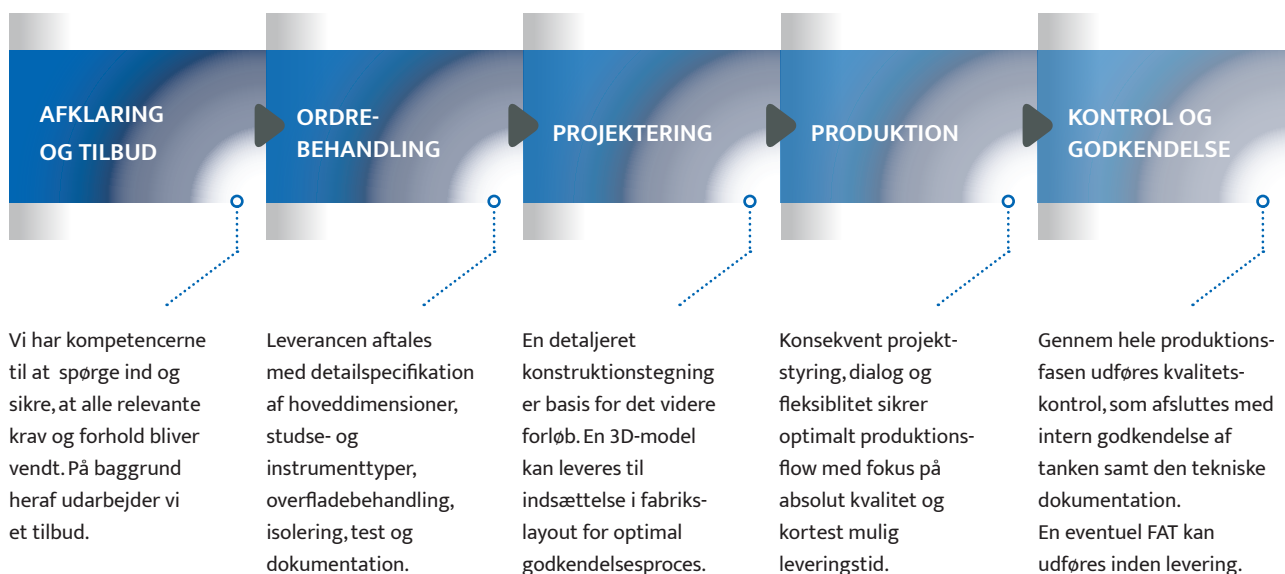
AFKLARING OG TILBUD

ORDREBEHANDLING

PROJEKTERING

PRODUKTION

KONTROL OG GODKENDELSE

Vi har kompetencerne til at spørge ind og sikre, at alle relevante krav og forhold bliver vendt. På baggrund heraf udarbejder vi et tilbud.

Leverancen aftales med detailspecifikation af hoveddimensioner, studse- og instrumenttyper, overfladebehandling, isolering, test og dokumentation.

En detaljeret konstruktionstegning er basis for det videre forløb. En 3D-model kan leveres til indsættelse i fabrikslayout for optimal godkendelsesproces.

Konsekvent projektstyring, dialog og fleksiblitet sikrer optimalt produktionsflow med fokus på absolut kvalitet og kortest mulig leveringstid.

Gennem hele produktionsfasen udføres kvalitetskontrol, som afsluttes med intern godkendelse af tanken samt den tekniske dokumentation.
En eventuel FAT kan udføres inden levering.